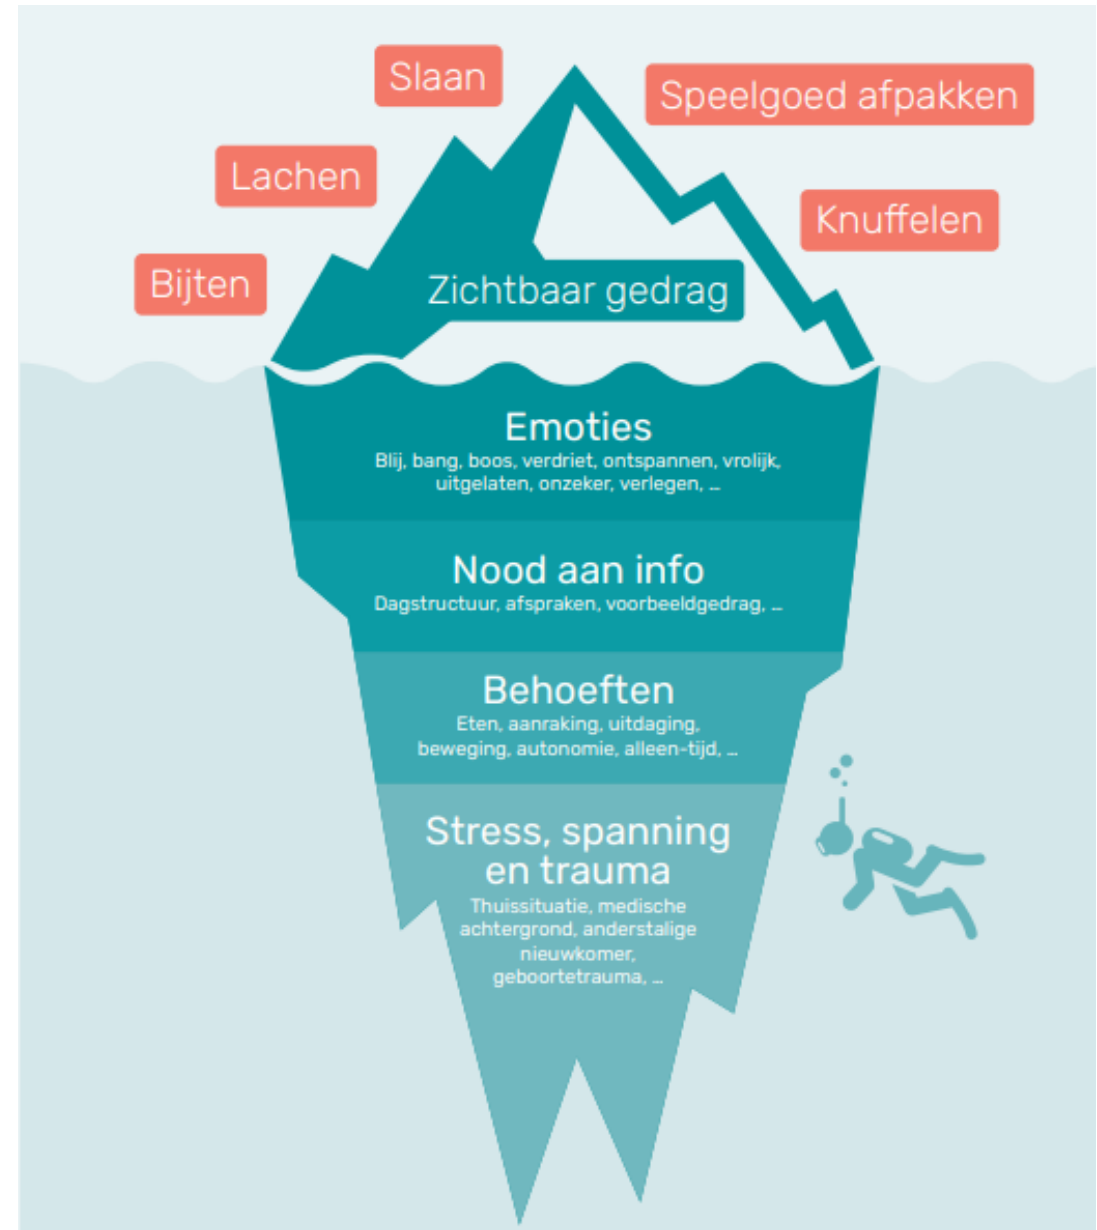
Slaan

Speelgoed afpakken

Lachen

Knuffelen

Bijten

Zichtbaar gedrag

Emoties
Blij, bang, boos, verdriet, ontspannen, vrolijk, uitgelaten, onzeker, verlegen, ...

Nood aan info
Dagstructuur, afspraken, voorbeeldgedrag, ...

Behoeften
Eten, aanraking, uitdaging, beweging, autonomie, alleen-tijd, ...

Stress, spanning en trauma
Thuissituatie, medische achtergrond, anderstalige nieuwkomer, geboortetrauma, ...